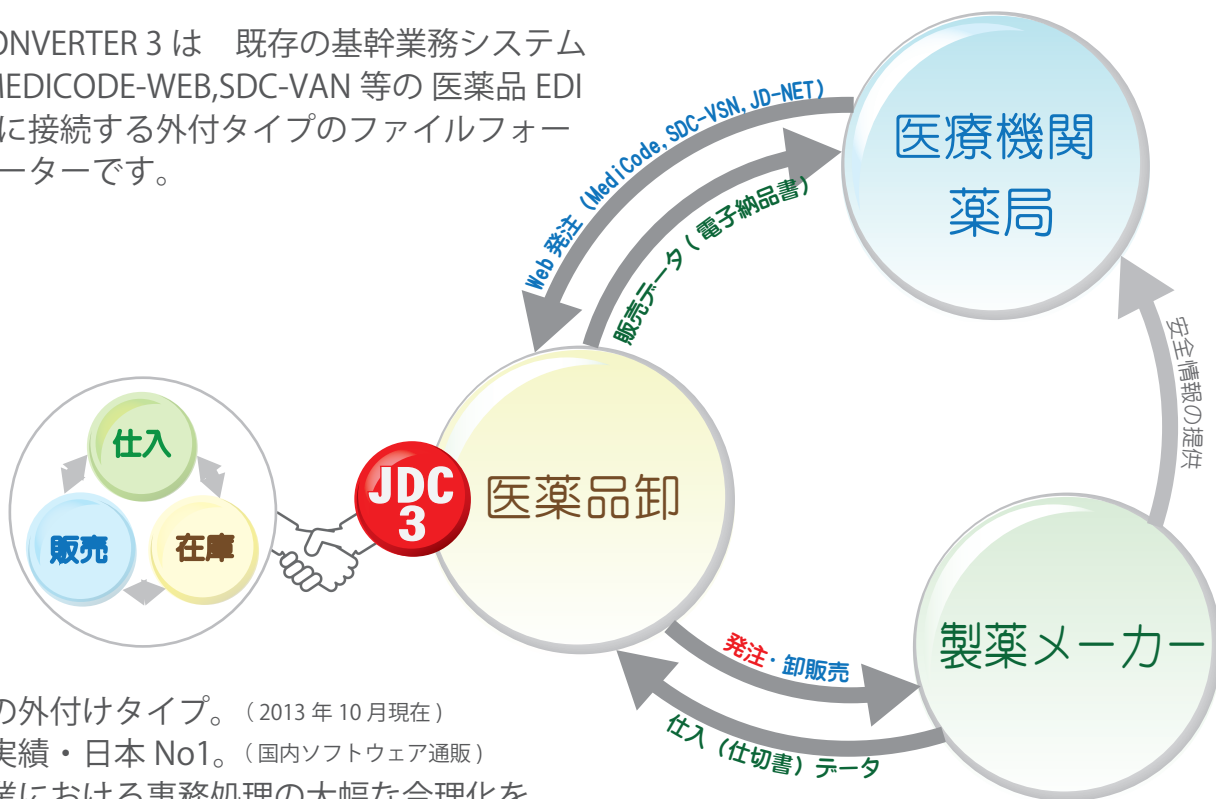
ONVERTER 3 は　既存の基幹業務システム MEDICODE-WEB,SDC-VAN 等の 医薬品 EDI に接続する外付タイプのファイルフォーーターです。

Web 発注（MediCode, SDC-VSN, JD-NET）

販売データ（電子納品書）

医療機関

薬局

安全情報の提供

仕入

販売

在庫

JDC 3

医薬品卸

製薬メーカー

発注・卸販売

仕入（仕切書）データ

の外付けタイプ。（2013 年 10 月現在）

実績・日本 No1。（国内ソフトウェア通販）

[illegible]における事務処理の大幅な合理化を